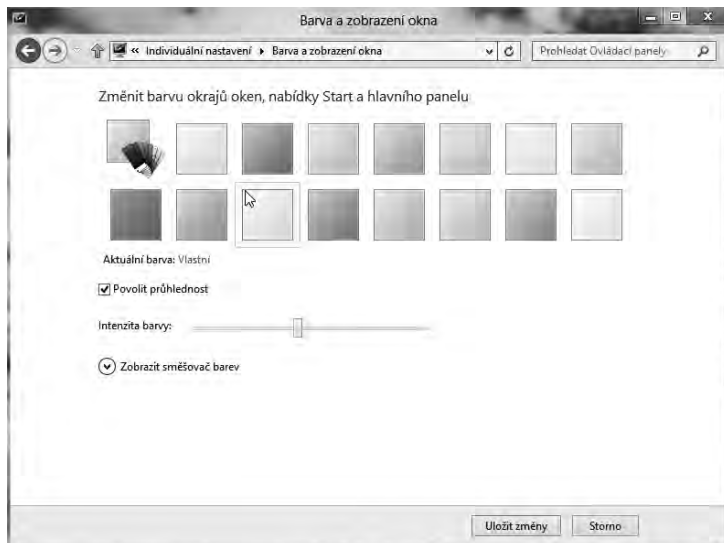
Barva a zobrazení okna

« Individuální nastavení ▸ Barva a zobrazení okna

Prohledat Ovládací panely

Změnit barvu okrajů oken, nabídky Start a hlavního panelu

Aktuální barva: Vlastní

Povolit průhlednost

Intenzita barvy:

Zobrazit směšovač barev

Uložit změny

Storno